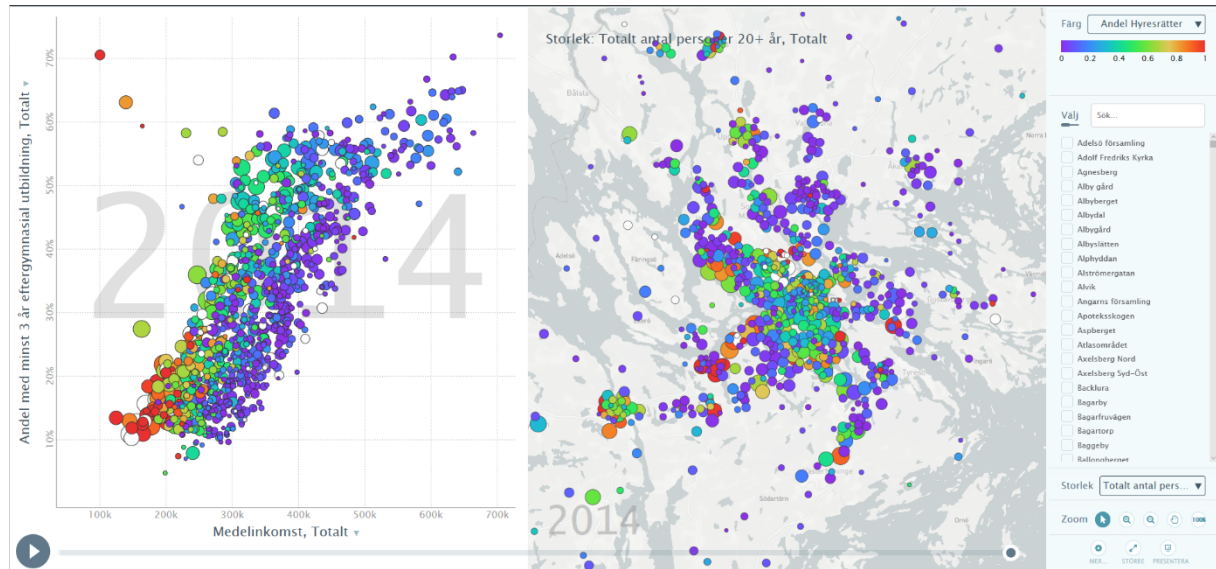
Storlek: Totalt antal personer 20+ år, Totalt

Andel med minst 3 år eftergymnasial utbildning, Totalt

70%
60%
50%
40%
30%
20%
10%

2014

100k 200k 300k 400k 500k 600k 700k

Medelinkomst, Totalt

2014

Bålsta
Täby
Färingsö
Ekerö
Tyresö
Södertörn

Färg Andel Hyresrätter

0 0.2 0.4 0.6 0.8 1

Välj Sök...

Adelsö församling
Adolf Fredriks Kyrka
Agnesberg
Alby gård
Albyberget
Albydal
Albygård
Albyslätten
Alphyddan
Alströmergatan
Alvik
Angarns församling
Apoteksskogen
Aspberget
Atlasområdet
Axelsberg Nord
Axelsberg Syd-Öst
Backlura
Bagarby
Bagarfruvägen
Bagartorp
Baggeby
Ballongberget

Storlek Totalt antal pers...

Zoom 100%

MER... STÖRRE PRESENTERA